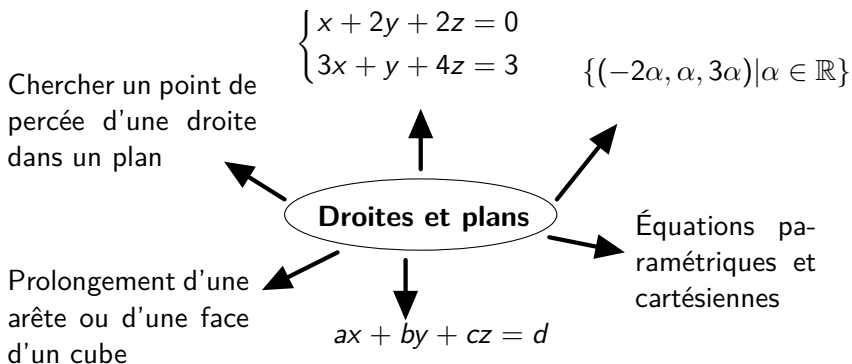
$\begin{cases} x+2y+2z=0 \\ 3x+y+4z=3 \end{cases}$

$\{(-2\alpha, \alpha, 3\alpha) | \alpha \in \mathbb{R}\}$

Chercher un point de percée d'une droite dans un plan

Droites et plans

Équations paramétriques et cartésiennes

Prolongement d'une arête ou d'une face d'un cube

$ax+by+cz=d$